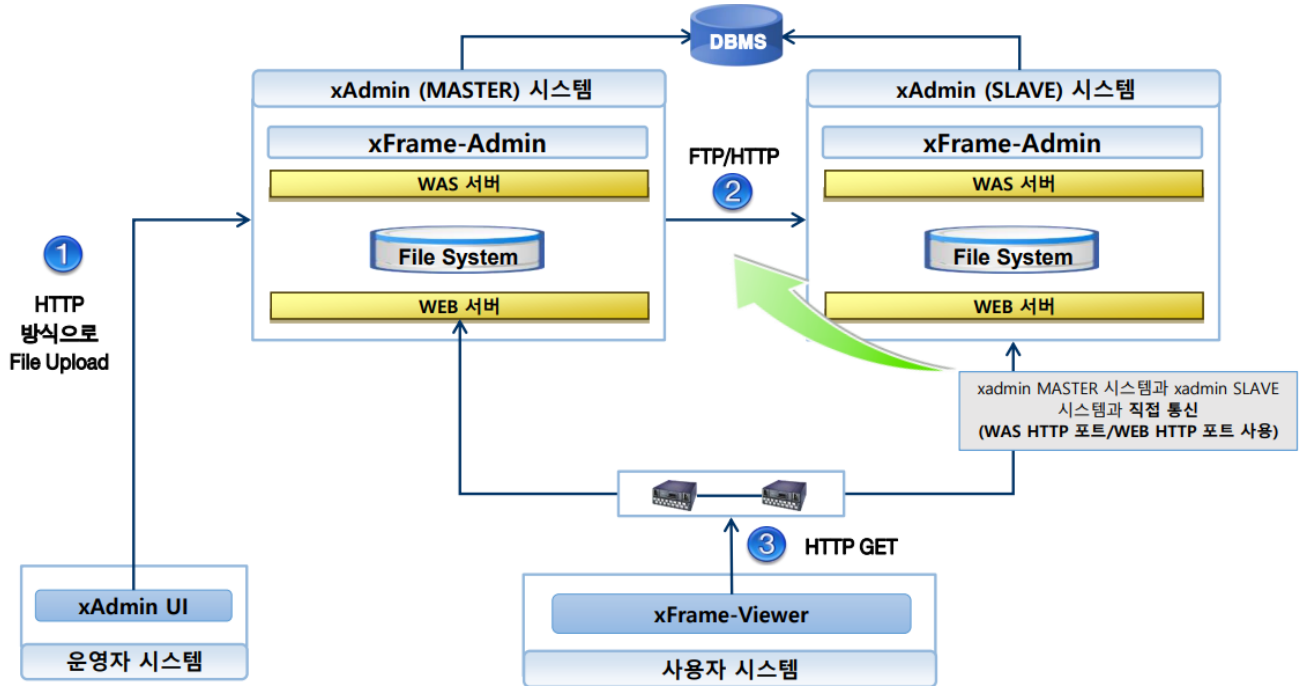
DBMS

xAdmin (MASTER) 시스템

xFrame-Admin

WAS 서버

File System

WEB 서버

FTP/HTTP

2

xAdmin (SLAVE) 시스템

xFrame-Admin

WAS 서버

File System

WEB 서버

1

HTTP 방식으로 File Upload

xadmin MASTER 시스템과 xadmin SLAVE 시스템과 직접 통신 (WAS HTTP 포트/WEB HTTP 포트 사용)

3

HTTP GET

xAdmin UI

운영자 시스템

xFrame-Viewer

사용자 시스템